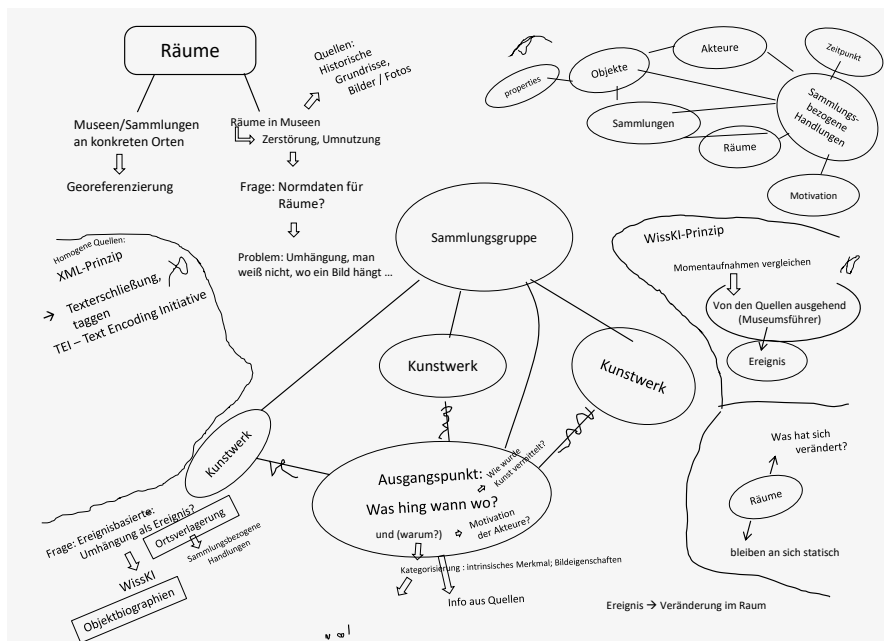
Räume

Museen/Sammlungen an konkreten Orten
⇩
Georeferenzierung

Quellen: Historische Grundrisse, Bilder / Fotos

Räume in Museen
Zerstörung, Umnutzung

Frage: Normdaten für Räume?
⇩
Problem: Umhängung, man weiß nicht, wo ein Bild hängt ...

Akteure
Zeitpunkt
Objekte
properties
Sammlungsbezogene Handlungen
Sammlungen
Räume
Motivation

Homogene Quellen:
XML-Prinzip
→ Texterschließung, taggen
TEI – Text Encoding Initiative

Sammlungsgruppe

Kunstwerk

Kunstwerk

Kunstwerk

WissKI-Prinzip
Momentaufnahmen vergleichen
⇩
Von den Quellen ausgehend (Museumsführer)
Ereignis

Ausgangspunkt:
Was hing wann wo?
und (warum?)
Wie wurde Kunst vermittelt?
Motivation der Akteure?

Was hat sich verändert?
Räume
bleiben an sich statisch

Frage: Ereignisbasierte Umhängung als Ereignis?
Ortsverlagerung
Sammlungsbezogene Handlungen
⇩
WissKI
Objektbiographien

Kategorisierung : intrinsisches Merkmal; Bildeigenschaften

Info aus Quellen

Ereignis → Veränderung im Raum